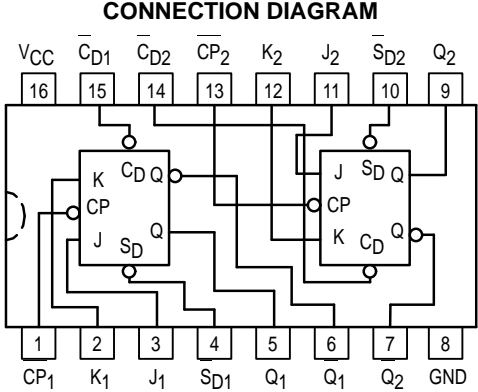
CONNECTION DIAGRAM

$V_{CC}$ $\overline{C}_{D1}$ $\overline{C}_{D2}$ $\overline{CP}_2$ $K_2$ $J_2$ $\overline{S}_{D2}$ $Q_2$

16 15 14 13 12 11 10 9

K $C_D$ Q CP J $S_D$ Q

J $S_D$ Q CP K $C_D$ Q

1 2 3 4 5 6 7 8

$\overline{CP}_1$ $K_1$ $J_1$ $\overline{S}_{D1}$ $Q_1$ $\overline{Q}_1$ $\overline{Q}_2$ GND